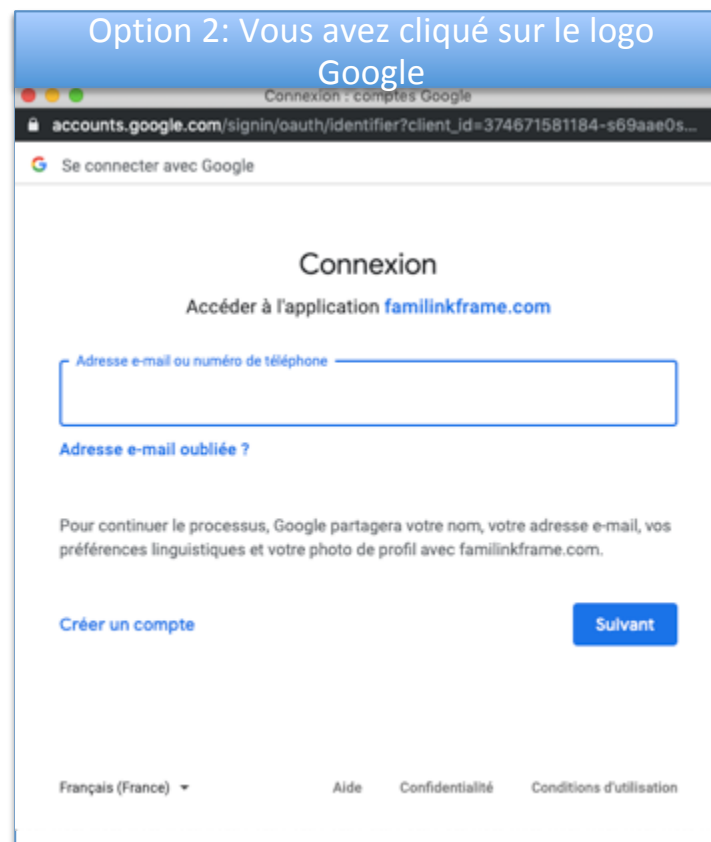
Option 2: Vous avez cliqué sur le logo Google

Connexion : comptes Google

accounts.google.com/signin/oauth/identifier?client_id=374671581184-s69aae0s...

G Se connecter avec Google

Connexion

Accéder à l'application familinkframe.com

Adresse e-mail ou numéro de téléphone

Adresse e-mail oubliée ?

Pour continuer le processus, Google partagera votre nom, votre adresse e-mail, vos préférences linguistiques et votre photo de profil avec familinkframe.com.

Créer un compte

Suivant

Français (France)

Aide

Confidentialité

Conditions d'utilisation